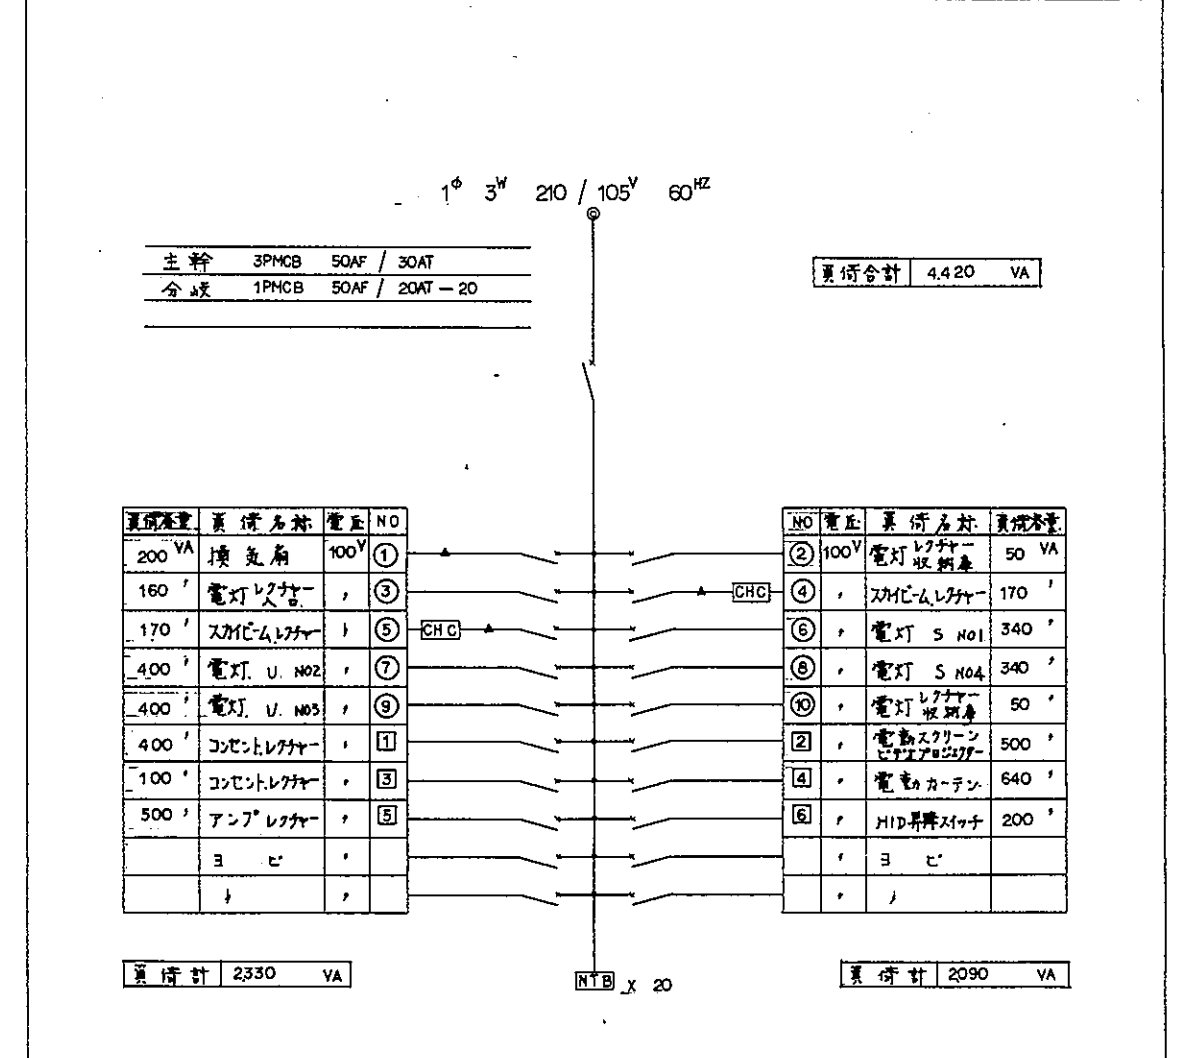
$1^{\phi}$ $3^{W}$ 210 / $105^{V}$ $60^{HZ}$

| 主幹 | 3PMCB | 50AF / 30AT |
|---|---|---|
| 分岐 | 1PMCB | 50AF / 20AT — 20 |

| 負荷合計 | 4,420 | VA |
|---|---|---|

| 負荷容量 | 負荷名称 | 電圧 | NO |
|---|---|---|---|
| 200 VA | 換気扇 | $100^{V}$ | ① |
| 160 〃 | 電灯 レクチャー入口 | 〃 | ③ |
| 170 〃 | スカイビーム レクチャー | 〃 | ⑤ |
| 400 〃 | 電灯 U. NO2 | 〃 | ⑦ |
| 400 〃 | 電灯 U. NO3 | 〃 | ⑨ |
| 400 〃 | コンセント レクチャー | 〃 | 1 |
| 100 〃 | コンセント レクチャー | 〃 | 3 |
| 500 〃 | アンプ レクチャー | 〃 | 5 |
| | ヨ ビ | 〃 | |
| | 〃 | 〃 | |

CHC

CHC

| NO | 電圧 | 負荷名称 | 負荷容量 |
|---|---|---|---|
| ② | $100^{V}$ | 電灯 レクチャー 収納庫 | 50 VA |
| ④ | 〃 | スカイビーム レクチャー | 170 〃 |
| ⑥ | 〃 | 電灯 S NO1 | 340 〃 |
| ⑧ | 〃 | 電灯 S NO4 | 340 〃 |
| ⑩ | 〃 | 電灯 レクチャー 収納庫 | 50 〃 |
| 2 | 〃 | 電動スクリーン ビデオプロジェクター | 500 〃 |
| 4 | 〃 | 電動カーテン | 640 〃 |
| 6 | 〃 | HID昇降スイッチ | 200 〃 |
| | 〃 | ヨ ビ | |
| | 〃 | 〃 | |

| 負荷計 | 2330 | VA |
|---|---|---|

NTB X 20

| 負荷計 | 2090 | VA |
|---|---|---|